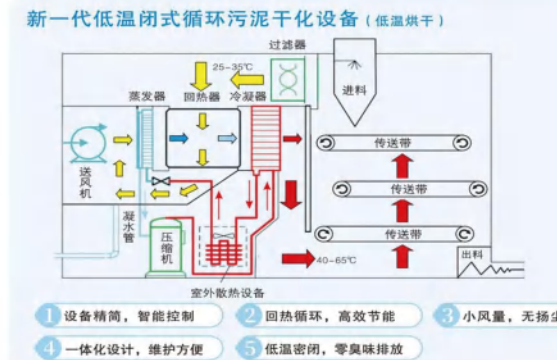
新一代低温闭式循环污泥干化设备（低温烘干）

过滤器
25~35℃
蒸发器
回热器
冷凝器
进料
送风机
传送带
传送带
传送带
凝水管
压缩机
40~65℃
出料
室外散热设备

1 设备精简，智能控制
2 回热循环，高效节能
3 小风量，无扬尘
4 一体化设计，维护方便
5 低温密闭，零臭味排放